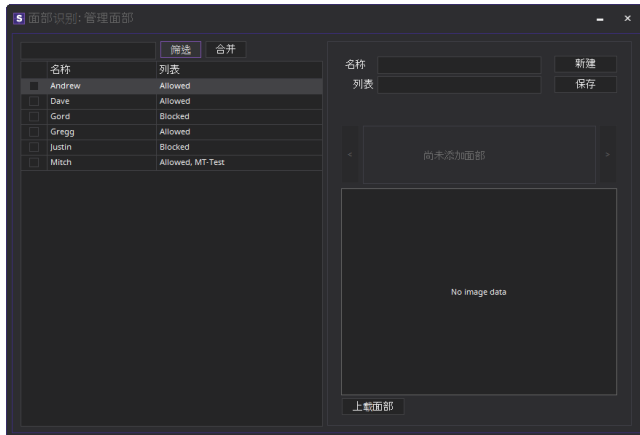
S 面部识别: 管理面部

筛选 合并

| | 名称 | 列表 |
|---|---|---|
| | Andrew | Allowed |
| | Dave | Allowed |
| | Gord | Blocked |
| | Gregg | Allowed |
| | Justin | Blocked |
| | Mitch | Allowed, MT-Test |

名称 新建
列表 保存

尚未添加面部

No image data

上載面部